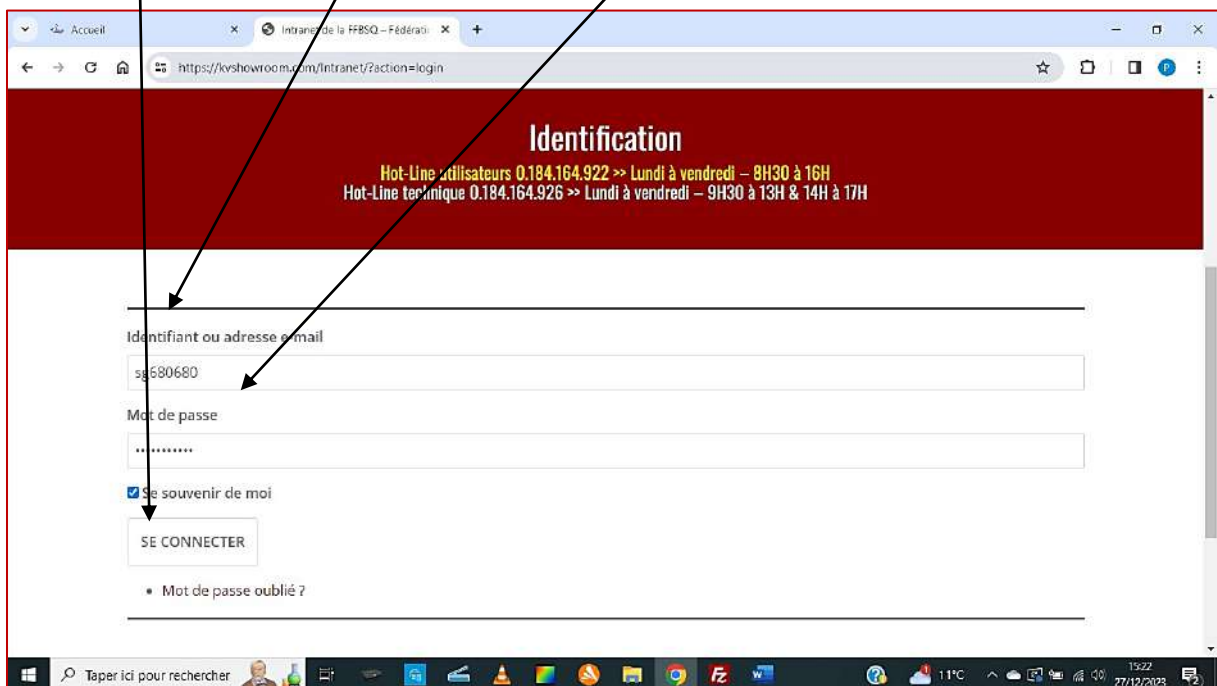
Accueil
Intranet de la FFBSQ – Fédérati
https://kvshowroom.com/Intranet/?action=login

Identification
Hot-Line utilisateurs 0.184.164.922 >> Lundi à vendredi – 8H30 à 16H
Hot-Line technique 0.184.164.926 >> Lundi à vendredi – 9H30 à 13H & 14H à 17H

Identifiant ou adresse e-mail
sg680680
Mot de passe
••••••••••••
Se souvenir de moi
SE CONNECTER
• Mot de passe oublié ?

Taper ici pour rechercher
11°C
15:22
27/12/2023